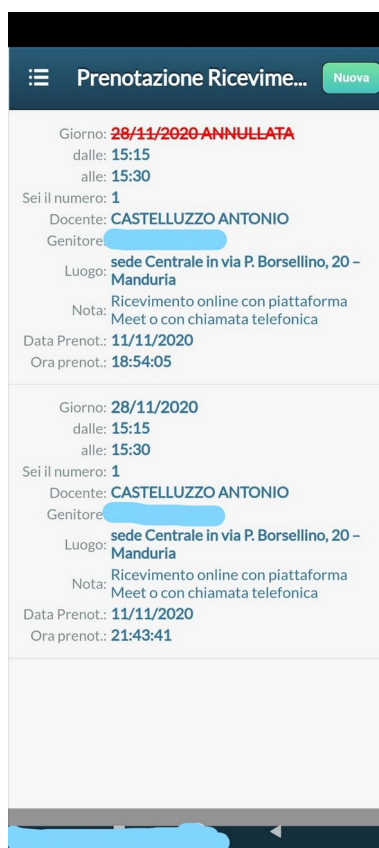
Prenotazione Ricevime...
Nuova

Giorno: ~~28/11/2020 ANNULLATA~~
dalle: 15:15
alle: 15:30
Sei il numero: 1
Docente: CASTELLUZZO ANTONIO
Genitore
Luogo: sede Centrale in via P. Borsellino, 20 – Manduria
Nota: Ricevimento online con piattaforma Meet o con chiamata telefonica
Data Prenot.: 11/11/2020
Ora prenot.: 18:54:05

Giorno: 28/11/2020
dalle: 15:15
alle: 15:30
Sei il numero: 1
Docente: CASTELLUZZO ANTONIO
Genitore
Luogo: sede Centrale in via P. Borsellino, 20 – Manduria
Nota: Ricevimento online con piattaforma Meet o con chiamata telefonica
Data Prenot.: 11/11/2020
Ora prenot.: 21:43:41